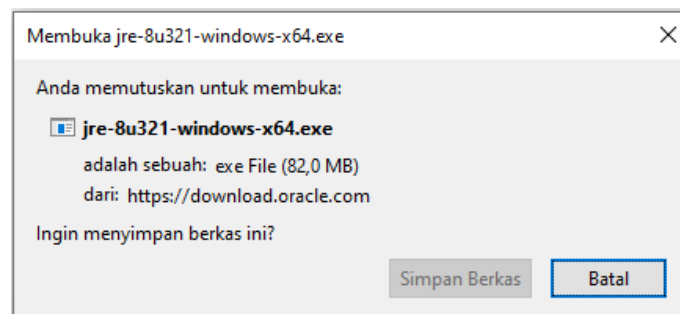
Membuka jre-8u321-windows-x64.exe

X

Anda memutuskan untuk membuka:

jre-8u321-windows-x64.exe

adalah sebuah: exe File (82,0 MB)

dari: https://download.oracle.com

Ingin menyimpan berkas ini?

Simpan Berkas

Batal